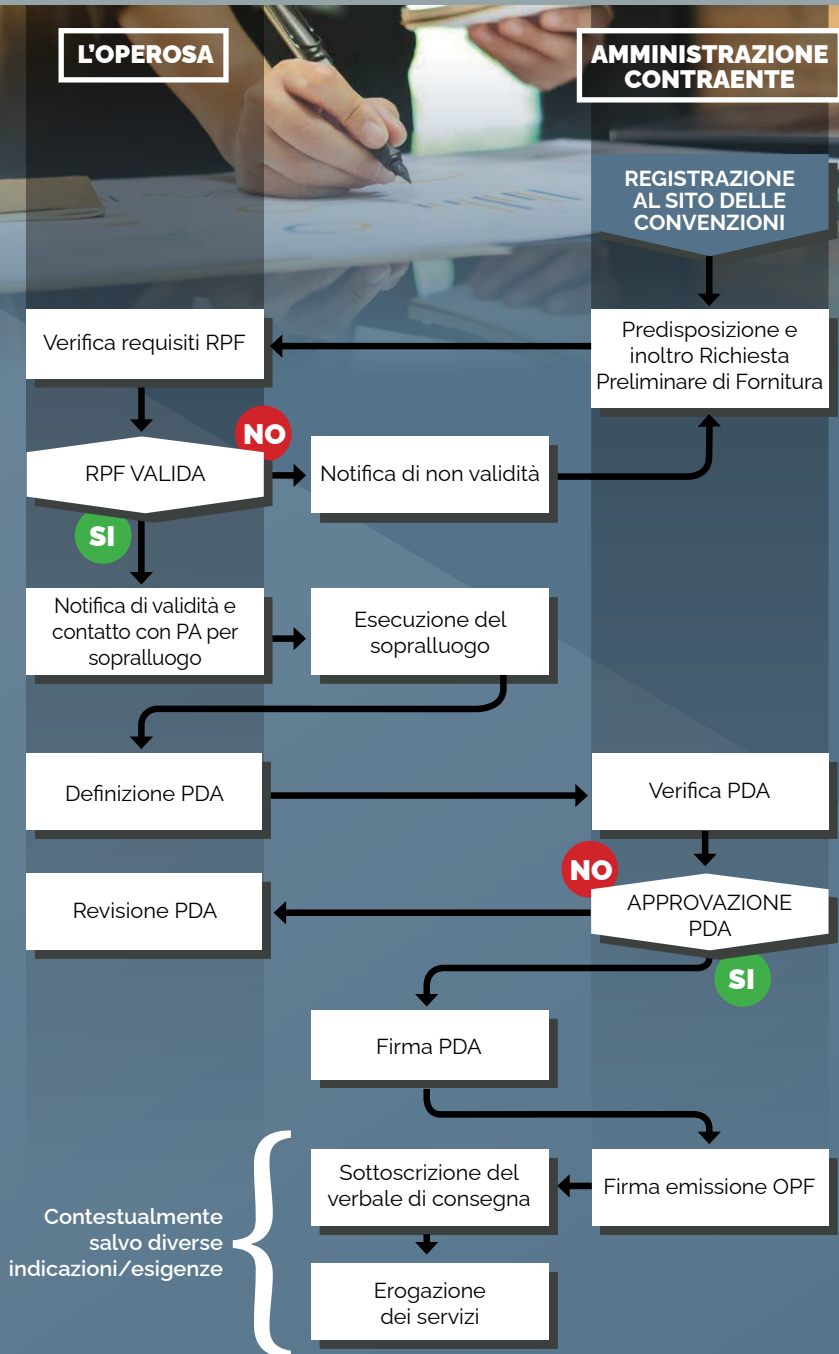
L'OPEROSA

AMMINISTRAZIONE CONTRAENTE

REGISTRAZIONE AL SITO DELLE CONVENZIONI

Predisposizione e inoltro Richiesta Preliminare di Fornitura

Verifica requisiti RPF

RPF VALIDA

NO

Notifica di non validità

SI

Notifica di validità e contatto con PA per sopralluogo

Esecuzione del sopralluogo

Definizione PDA

Verifica PDA

NO

Revisione PDA

APPROVAZIONE PDA

SI

Firma PDA

Sottoscrizione del verbale di consegna

Firma emissione OPF

Contestualmente salvo diverse indicazioni/esigenze

Erogazione dei servizi